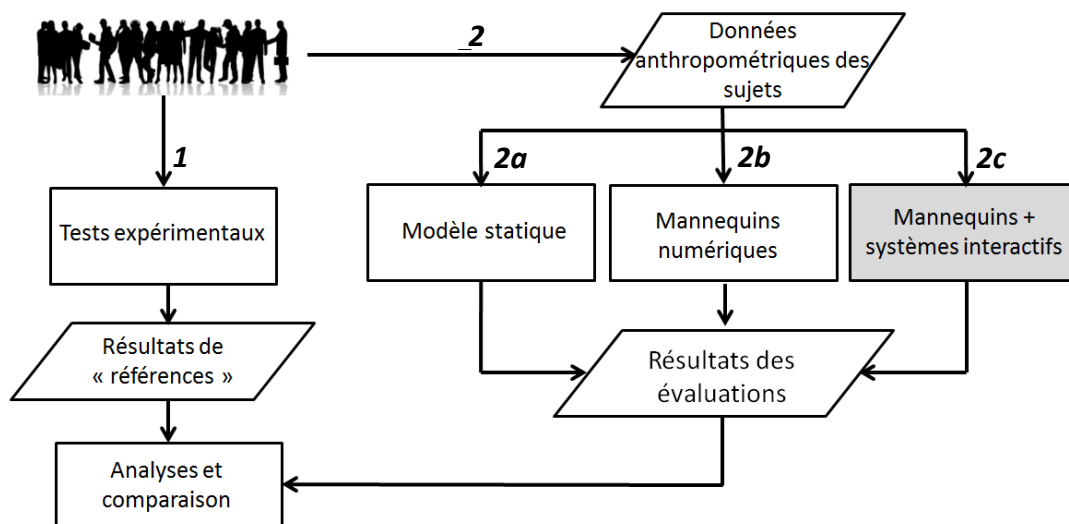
2

Données anthropométriques des sujets

1

2a

2b

2c

Tests expérimentaux

Modèle statique

Mannequins numériques

Mannequins + systèmes interactifs

Résultats de « références »

Résultats des évaluations

Analyses et comparaison